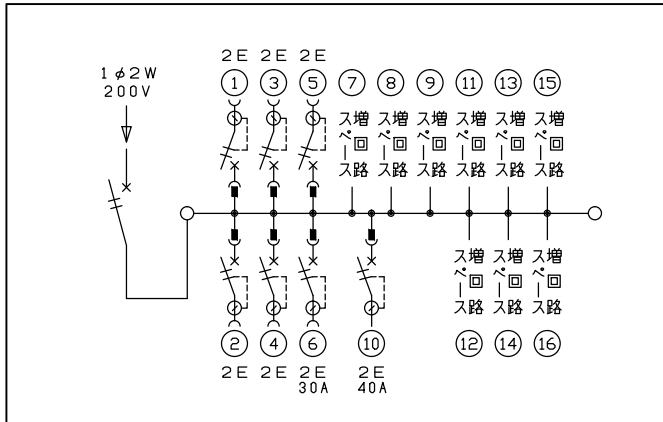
1φ2W
200V

2E 2E 2E
① ③ ⑤ ⑦ ⑧ ⑨ ⑪ ⑬ ⑮

スペース増回路 スペース増回路 スペース増回路 スペース増回路 スペース増回路 スペース増回路

スペース増回路 スペース増回路 スペース増回路

② ④ ⑥ ⑩ ⑫ ⑭ ⑯
2E 2E 2E 2E
30A 40A